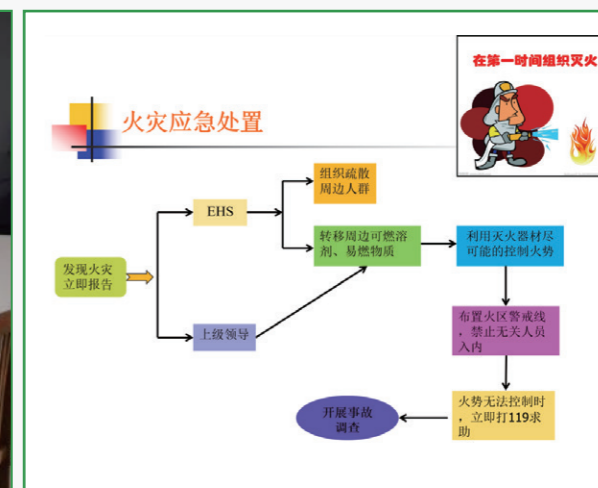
在第一时间组织灭火

火灾应急处置

发现火灾立即报告

EHS

上级领导

组织疏散周边人群

转移周边可燃溶剂、易燃物质

利用灭火器材尽可能的控制火势

布置火区警戒线，禁止无关人员入内

火势无法控制时，立即打119求助

开展事故调查